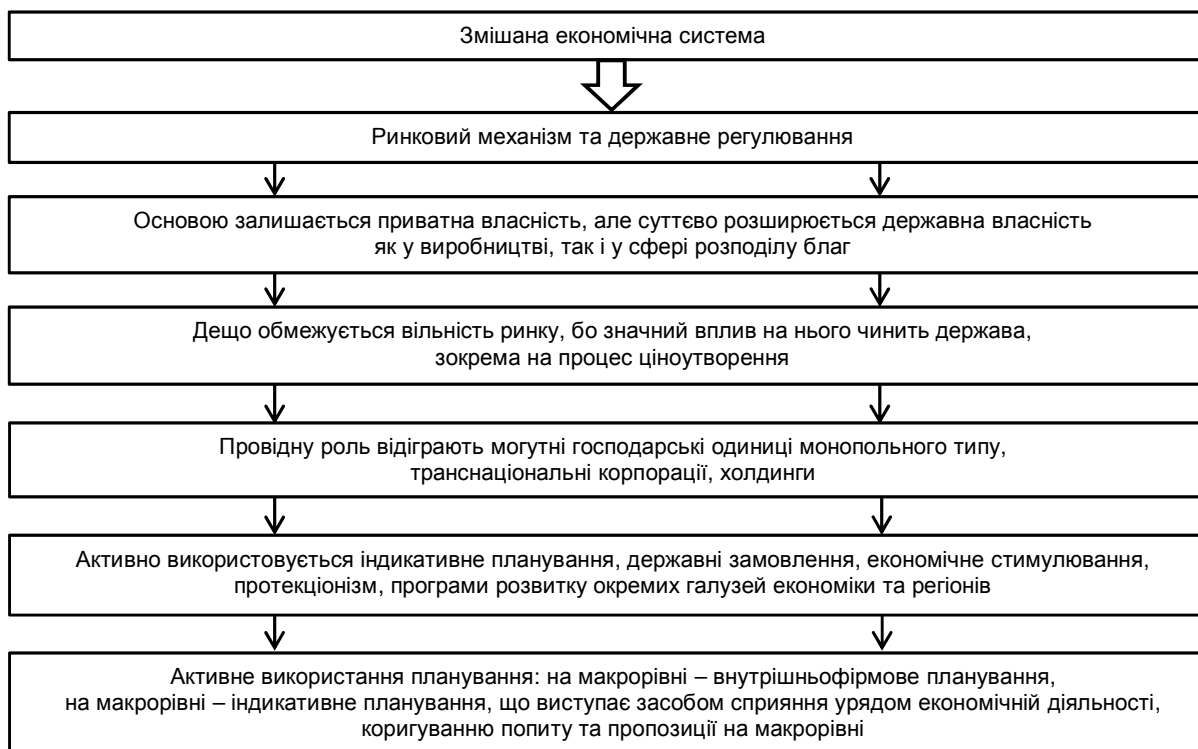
Змішана економічна система

Ринковий механізм та державне регулювання

Основою залишається приватна власність, але суттєво розширюється державна власність як у виробництві, так і у сфері розподілу благ

Дещо обмежується вільність ринку, бо значний вплив на нього чинить держава, зокрема на процес ціноутворення

Провідну роль відіграють могутні господарські одиниці монопольного типу, транснаціональні корпорації, холдинги

Активно використовується індикативне планування, державні замовлення, економічне стимулювання, протекціонізм, програми розвитку окремих галузей економіки та регіонів

Активне використання планування: на макрорівні – внутрішньофірмове планування, на макрорівні – індикативне планування, що виступає засобом сприяння урядом економічній діяльності, коригуванню попиту та пропозиції на макрорівні